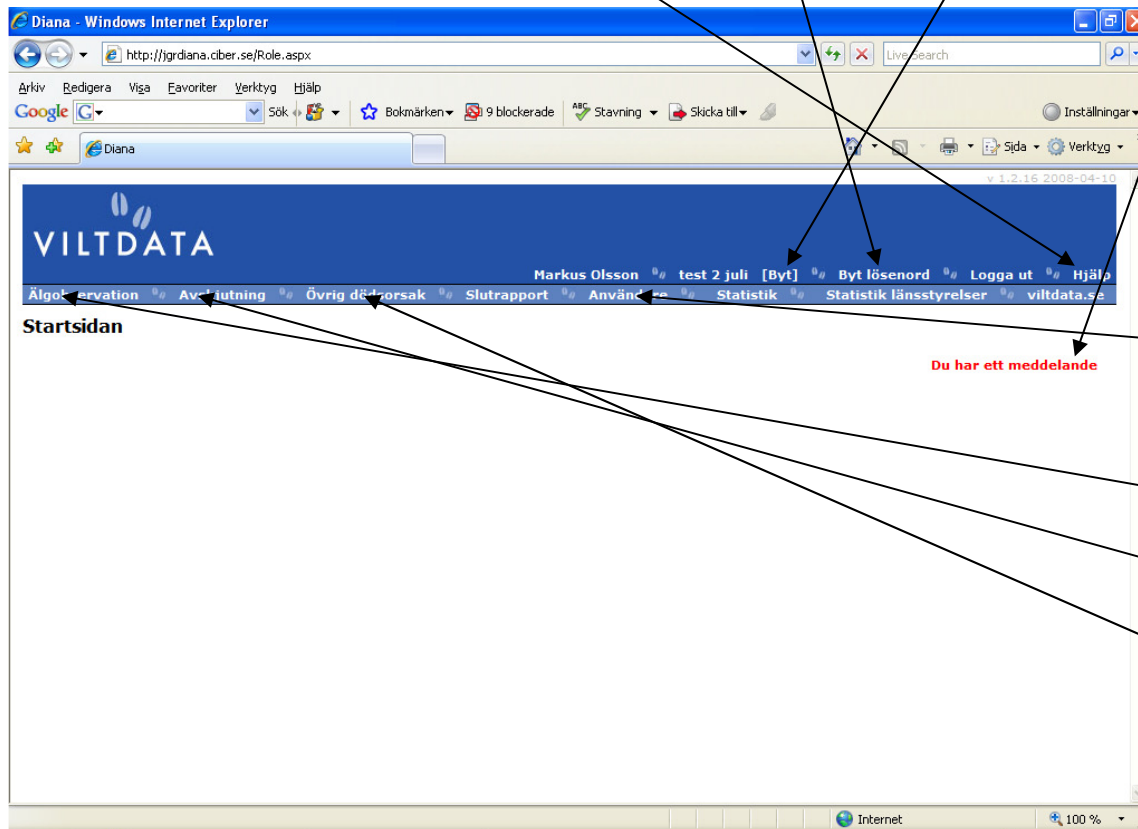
Diana - Windows Internet Explorer

http://jgrdiana.ciber.se/Role.aspx

Live Search

Arkiv Redigera Visa Favoriter Verktyg Hjälp

Google Sök Bokmärken 9 blockerade Stavning Skicka till Inställningar

Diana

Sida Verktyg

v 1.2.16 2008-04-10

VILTDATA

Markus Olsson test 2 juli [Byt] Byt lösenord Logga ut Hjälp

Älgobservation Avskjutning Övrig dödsorsak Slutrapport Användare Statistik Statistik länsstyrelser viltdata.se

Startsidan

Du har ett meddelande

Internet 100 %